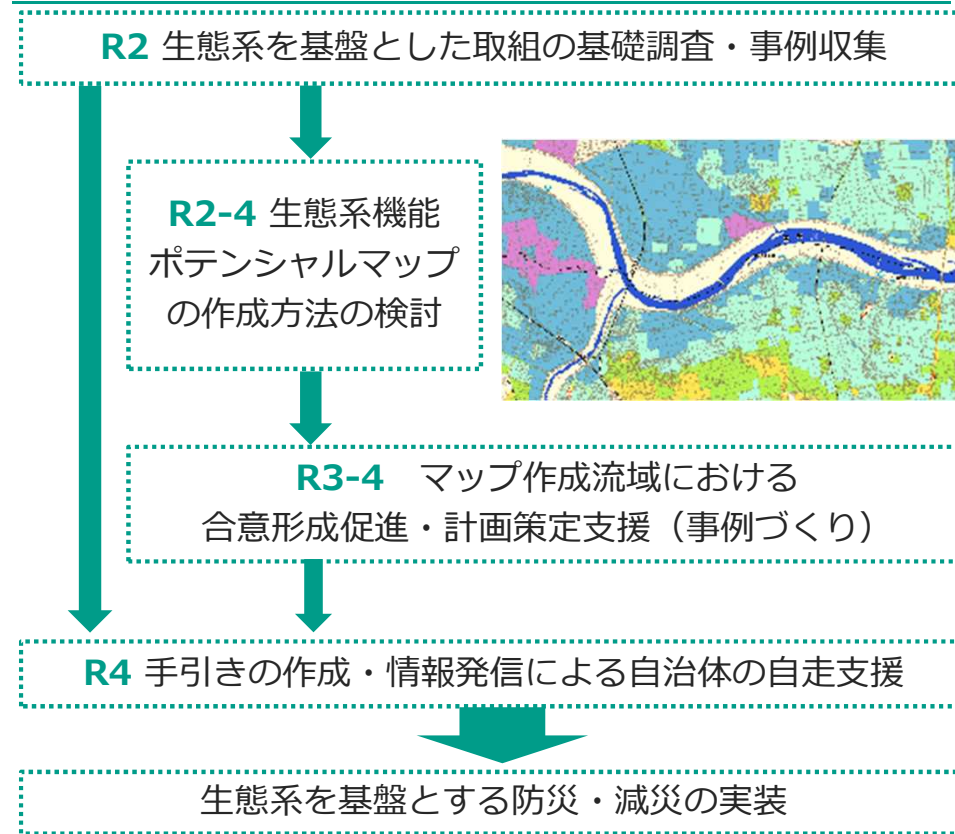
R2 生態系を基盤とした取組の基礎調査・事例収集

R2-4 生態系機能ポテンシャルマップの作成方法の検討

R3-4　マップ作成流域における合意形成促進・計画策定支援（事例づくり）

R4 手引きの作成・情報発信による自治体の自走支援

生態系を基盤とする防災・減災の実装